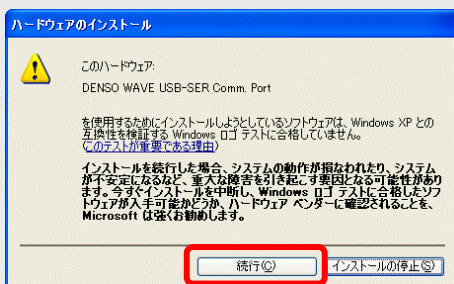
ハードウェアのインストール

このハードウェア:

DENSO WAVE USB-SER Comm. Port

を使用するためにインストールしようとしているソフトウェアは、Windows XP との互換性を検証する Windows ロゴ テストに合格していません。(このテストが重要である理由)

インストールを続行した場合、システムの動作が損なわれたり、システムが不安定になるなど、重大な障害を引き起こす要因となる可能性があります。今すぐインストールを中断し、Windows ロゴ テストに合格したソフトウェアが入手可能かどうか、ハードウェア ベンダーに確認されることを、Microsoft は強くお勧めします。

続行(C)

インストールの停止(S)